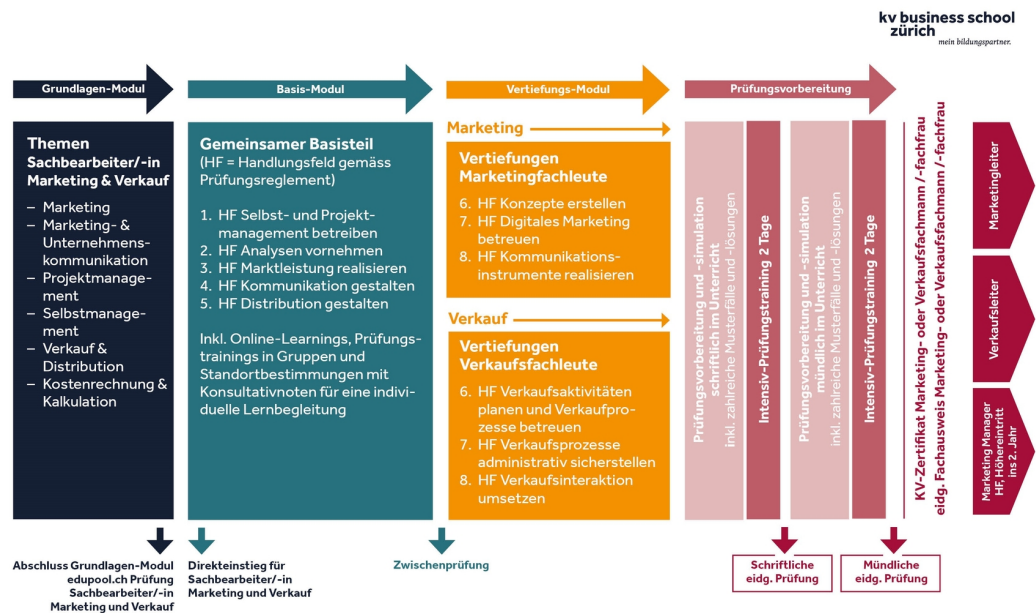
kv business school zürich
mein bildungspartner.

Grundlagen-Modul

Basis-Modul

Vertiefungs-Modul

Prüfungsvorbereitung

Themen Sachbearbeiter/-in Marketing & Verkauf

– Marketing
– Marketing- & Unternehmenskommunikation
– Projektmanagement
– Selbstmanagement
– Verkauf & Distribution
– Kostenrechnung & Kalkulation

Gemeinsamer Basisteil
(HF = Handlungsfeld gemäss Prüfungsreglement)

1. HF Selbst- und Projektmanagement betreiben
2. HF Analysen vornehmen
3. HF Marktleistung realisieren
4. HF Kommunikation gestalten
5. HF Distribution gestalten

Inkl. Online-Learnings, Prüfungstrainings in Gruppen und Standortbestimmungen mit Konsultativnoten für eine individuelle Lernbegleitung

Marketing

Vertiefungen Marketingfachleute

6. HF Konzepte erstellen
7. HF Digitales Marketing betreuen
8. HF Kommunikationsinstrumente realisieren

Verkauf

Vertiefungen Verkaufsfachleute

6. HF Verkaufsaktivitäten planen und Verkaufprozesse betreuen
7. HF Verkaufsprozesse administrativ sicherstellen
8. HF Verkaufsinteraktion umsetzen

Prüfungsvorbereitung und -simulation schriftlich im Unterricht inkl. zahlreiche Musterfälle und -lösungen

Intensiv-Prüfungstraining 2 Tage

Prüfungsvorbereitung und -simulation mündlich im Unterricht inkl. zahlreiche Musterfälle und -lösungen

Intensiv-Prüfungstraining 2 Tage

KV-Zertifikat Marketing- oder Verkaufsfachmann /-fachfrau
eidg. Fachausweis Marketing- oder Verkaufsfachmann /-fachfrau

Marketingleiter

Verkaufsleiter

Marketing Manager HF, Höhereintritt ins 2. Jahr

Abschluss Grundlagen-Modul edupool.ch Prüfung Sachbearbeiter/-in Marketing und Verkauf

Direkteinstieg für Sachbearbeiter/-in Marketing und Verkauf

Zwischenprüfung

Schriftliche eidg. Prüfung

Mündliche eidg. Prüfung